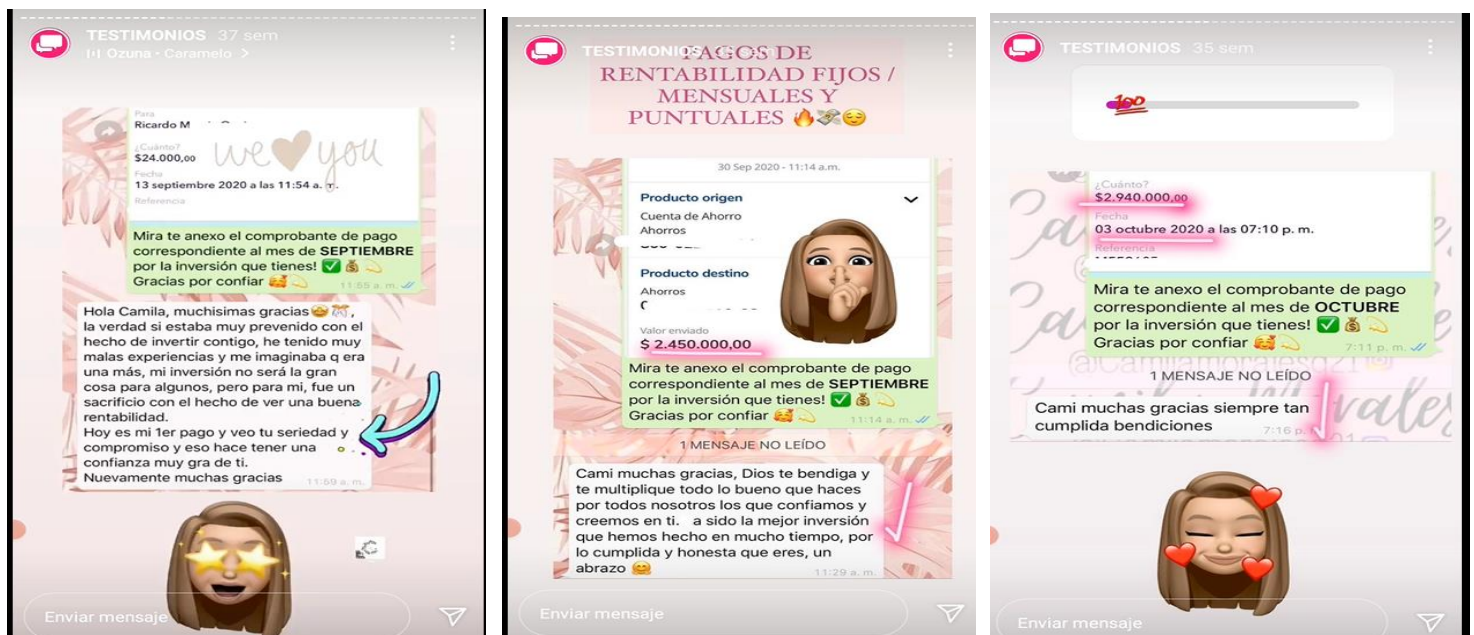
TESTIMONIOS 37 sem
Ozuna · Caramelo >

Para
Ricardo M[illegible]
¿Cuánto?
$24.000,00
Fecha
13 septiembre 2020 a las 11:54 a. m.
Referencia

we ♥ you

Mira te anexo el comprobante de pago correspondiente al mes de SEPTIEMBRE por la inversión que tienes! ✅💰💫
Gracias por confiar 🥰💫
11:55 a. m.

Hola Camila, muchisimas gracias🤩, la verdad si estaba muy prevenido con el hecho de invertir contigo, he tenido muy malas experiencias y me imaginaba q era una más, mi inversión no será la gran cosa para algunos, pero para mi, fue un sacrificio con el hecho de ver una buena rentabilidad.
Hoy es mi 1er pago y veo tu seriedad y compromiso y eso hace tener una confianza muy gra de ti.
Nuevamente muchas gracias
11:59 a. m.

Enviar mensaje

TESTIMONIOS
PAGOS DE RENTABILIDAD FIJOS / MENSUALES Y PUNTUALES 🔥💸😌

30 Sep 2020 - 11:14 a.m.
Producto origen
Cuenta de Ahorro
Ahorros
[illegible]
Producto destino
Ahorros
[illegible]
Valor enviado
$ 2.450.000,00

Mira te anexo el comprobante de pago correspondiente al mes de SEPTIEMBRE por la inversión que tienes! ✅💰💫
Gracias por confiar 🥰💫
11:14 a. m.

1 MENSAJE NO LEÍDO

Cami muchas gracias, Dios te bendiga y te multiplique todo lo bueno que haces por todos nosotros los que confiamos y creemos en ti. a sido la mejor inversión que hemos hecho en mucho tiempo, por lo cumplida y honesta que eres, un abrazo 🤗
11:29 a. m.

Enviar mensaje

TESTIMONIOS 35 sem

💯

¿Cuánto?
$2.940.000,00
Fecha
03 octubre 2020 a las 07:10 p. m.
Referencia
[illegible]

Mira te anexo el comprobante de pago correspondiente al mes de OCTUBRE por la inversión que tienes! ✅💰💫
Gracias por confiar 🥰💫
7:11 p. m.

@Camilamoralesq21

1 MENSAJE NO LEÍDO

Cami muchas gracias siempre tan cumplida bendiciones
7:16 p. m.

Enviar mensaje